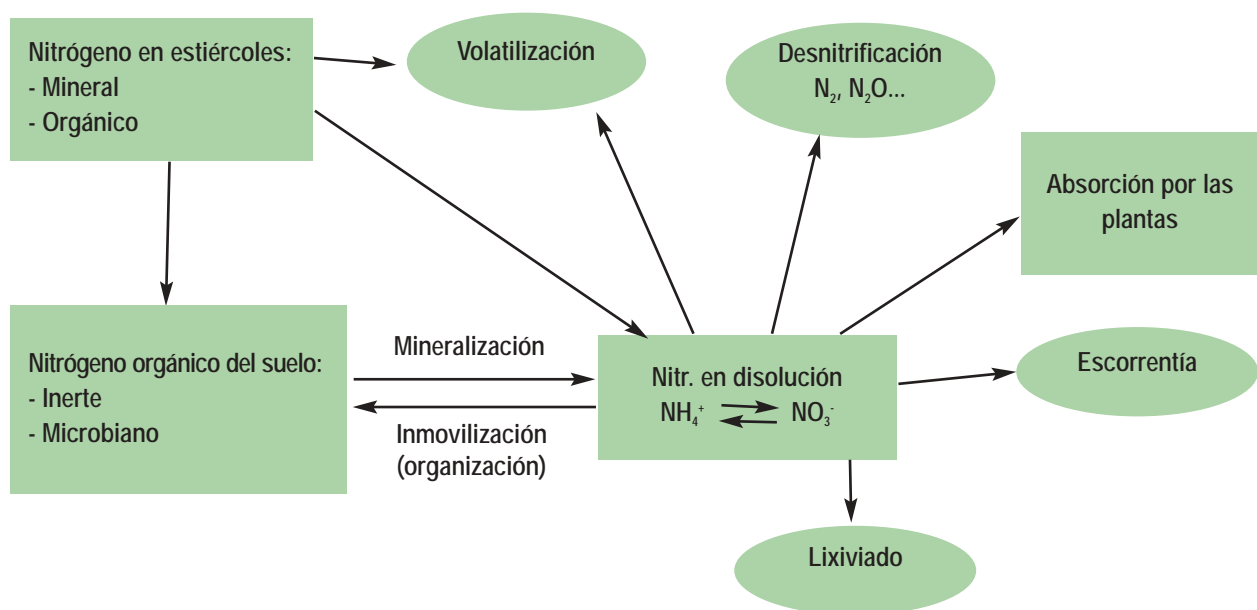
Nitrógeno en estiércoles:
- Mineral
- Orgánico

Volatilización

Desnitrificación
$N_2$, $N_2O$...

Absorción por las plantas

Nitrógeno orgánico del suelo:
- Inerte
- Microbiano

Mineralización

Inmovilización
(organización)

Nitr. en disolución
$NH_4^+ \rightleftharpoons NO_3^-$

Escorrentía

Lixiviado